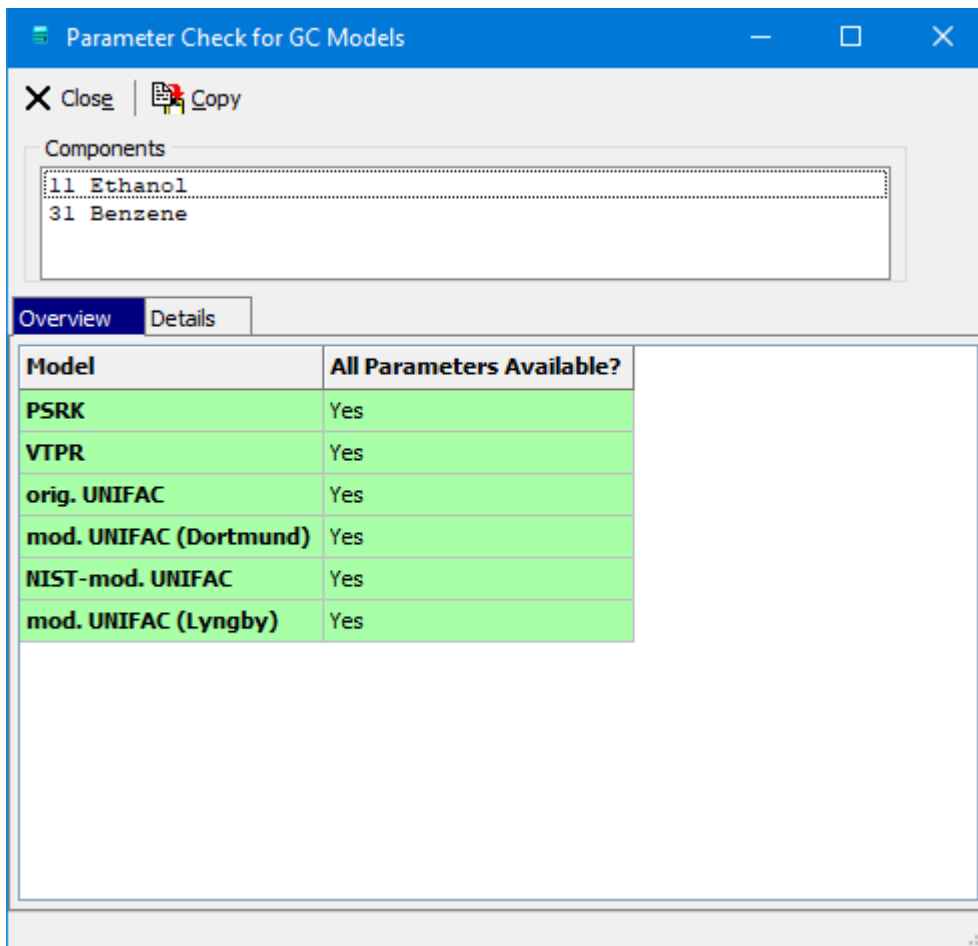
Parameter Check for GC Models

Close | Copy

Components

11 Ethanol
31 Benzene

Overview Details

| Model | All Parameters Available? |
|---|---|
| PSRK | Yes |
| VTPR | Yes |
| orig. UNIFAC | Yes |
| mod. UNIFAC (Dortmund) | Yes |
| NIST-mod. UNIFAC | Yes |
| mod. UNIFAC (Lyngby) | Yes |